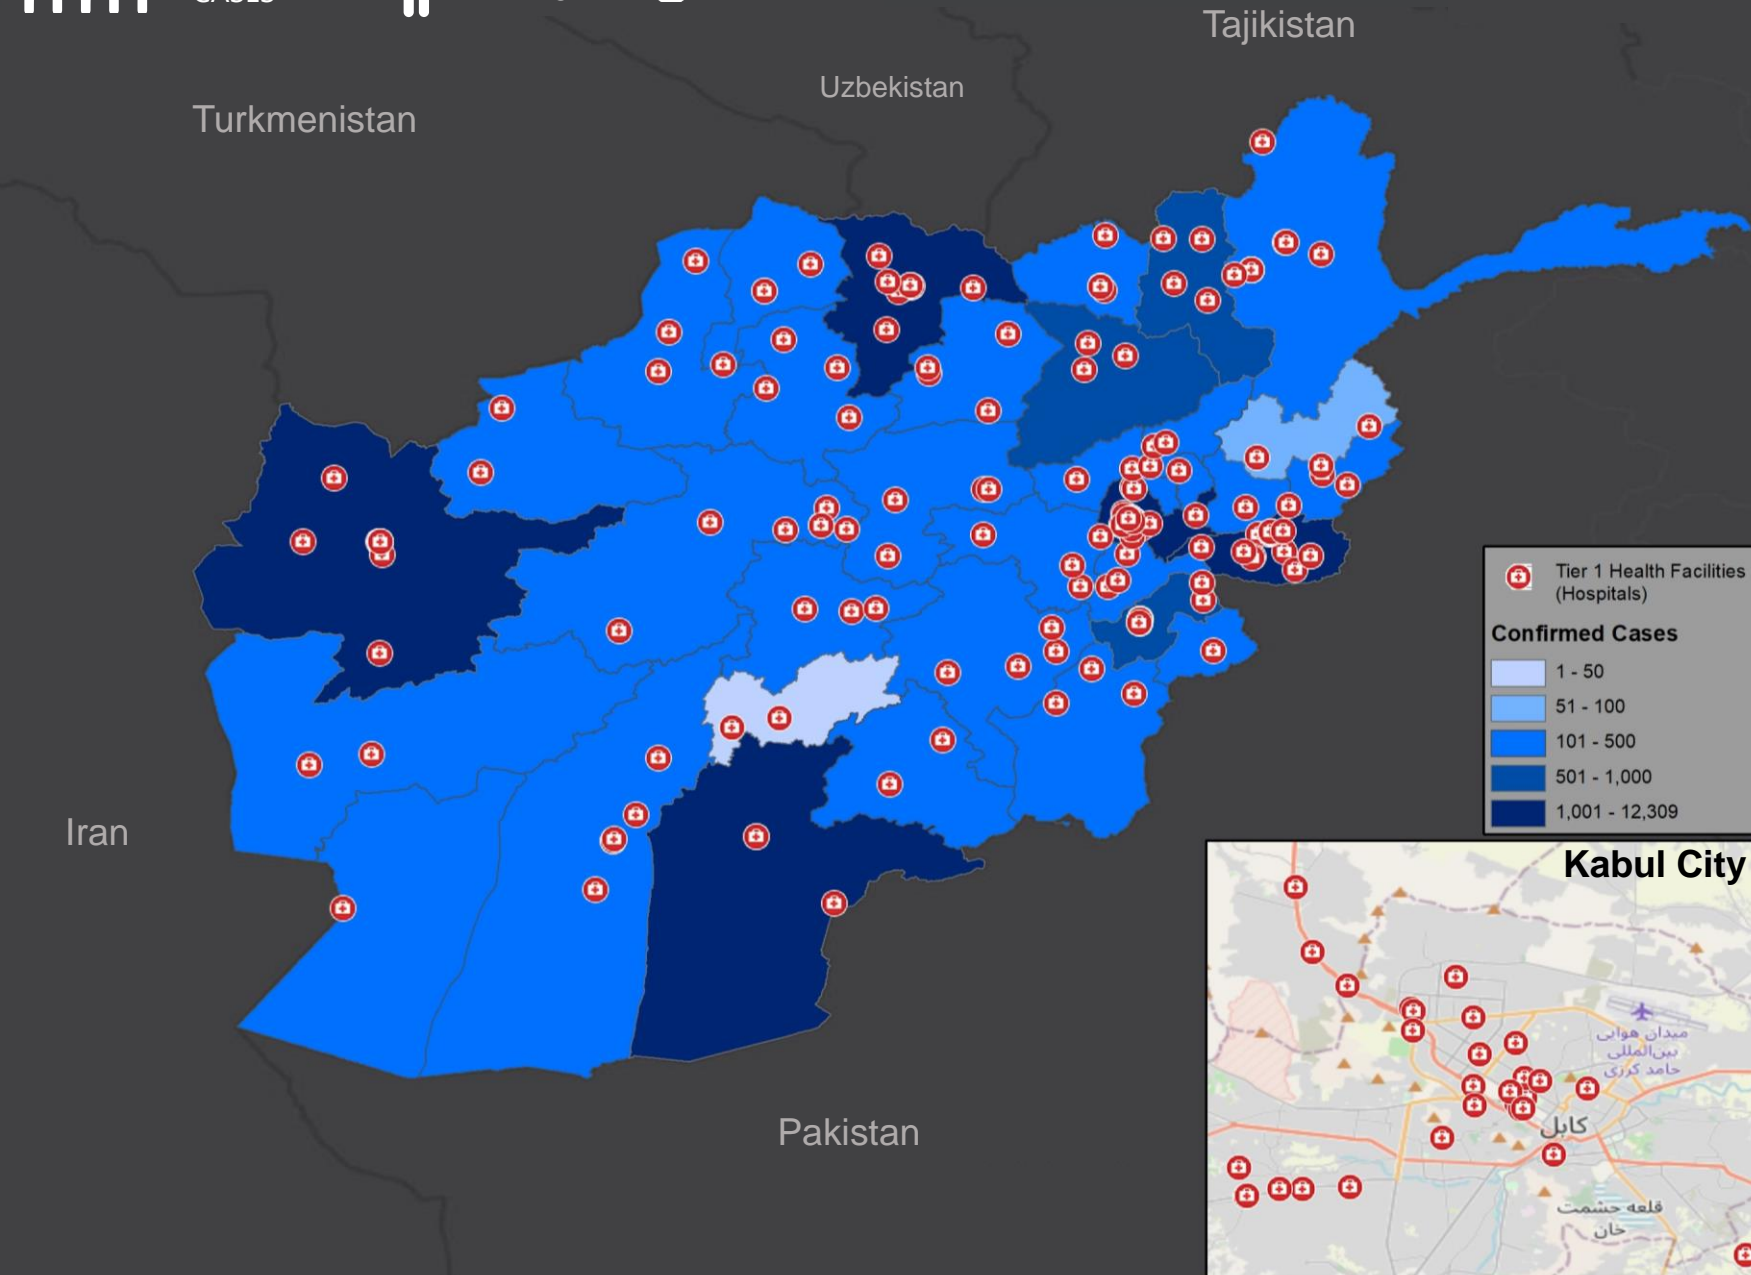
Tajikistan

Uzbekistan

Turkmenistan

Iran

Pakistan

Tier 1 Health Facilities (Hospitals)

Confirmed Cases

1 - 50

51 - 100

101 - 500

501 - 1,000

1,001 - 12,309

Kabul City

میدان هوائی بین‌المللی حامد کرزی

کابل

قلعه حشمت خان